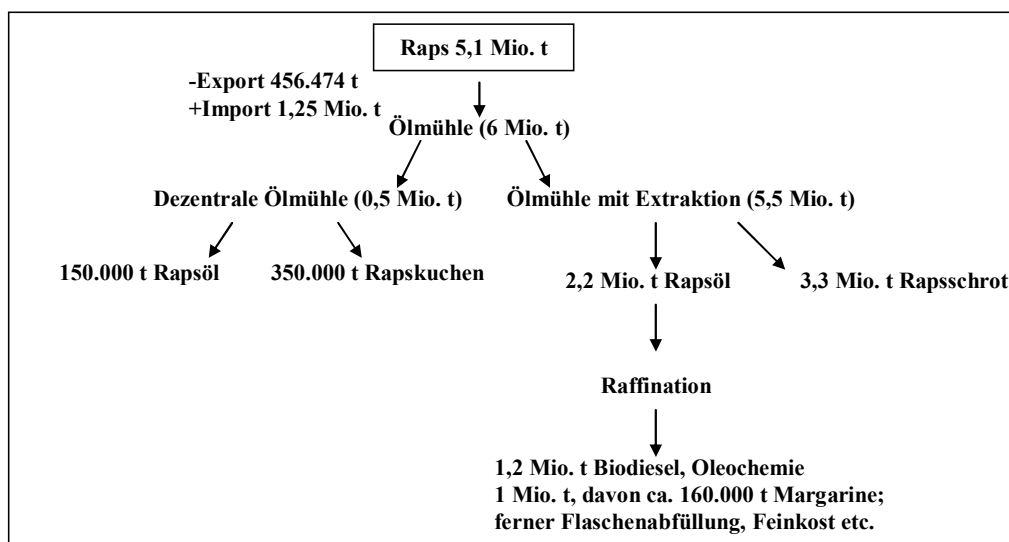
Raps 5,1 Mio. t

-Export 456.474 t
+Import 1,25 Mio. t

Ölmühle (6 Mio. t)

Dezentrale Ölmühle (0,5 Mio. t)

Ölmühle mit Extraktion (5,5 Mio. t)

150.000 t Rapsöl

350.000 t Rapskuchen

2,2 Mio. t Rapsöl

3,3 Mio. t Rapsschrot

Raffination

1,2 Mio. t Biodiesel, Oleochemie
1 Mio. t, davon ca. 160.000 t Margarine;
ferner Flaschenabfüllung, Feinkost etc.